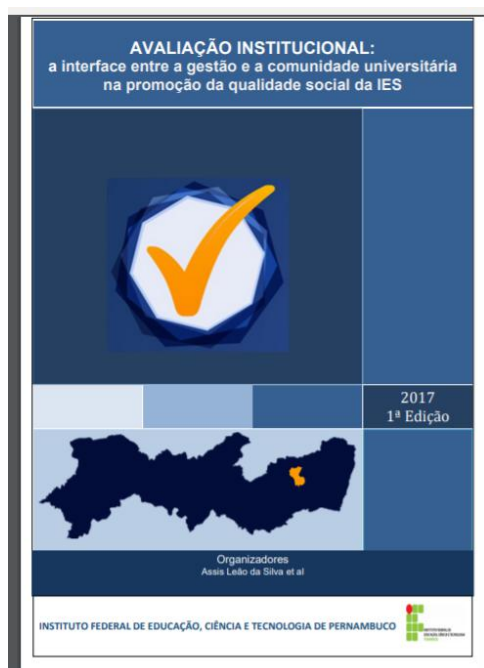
AVALIAÇÃO INSTITUCIONAL:
a interface entre a gestão e a comunidade universitária na promoção da qualidade social da IES

2017
1ª Edição

Organizadores
Assis Leão da Silva et al

INSTITUTO FEDERAL DE EDUCAÇÃO, CIÊNCIA E TECNOLOGIA DE PERNAMBUCO

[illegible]